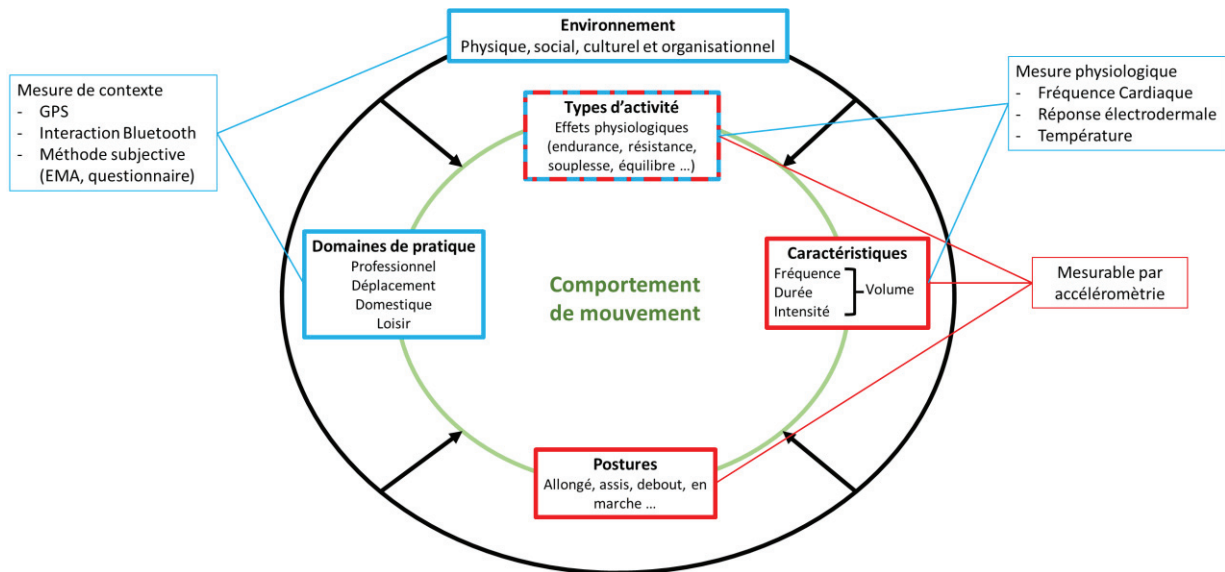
Environnement
Physique, social, culturel et organisationnel

Mesure de contexte
- GPS
- Interaction Bluetooth
- Méthode subjective (EMA, questionnaire)

Types d'activité
Effets physiologiques (endurance, résistance, souplesse, équilibre …)

Mesure physiologique
- Fréquence Cardiaque
- Réponse électrodermale
- Température

Domaines de pratique
Professionnel
Déplacement
Domestique
Loisir

Comportement de mouvement

Caractéristiques
Fréquence
Durée
Intensité
Volume

Mesurable par accéléromètrie

Postures
Allongé, assis, debout, en marche …